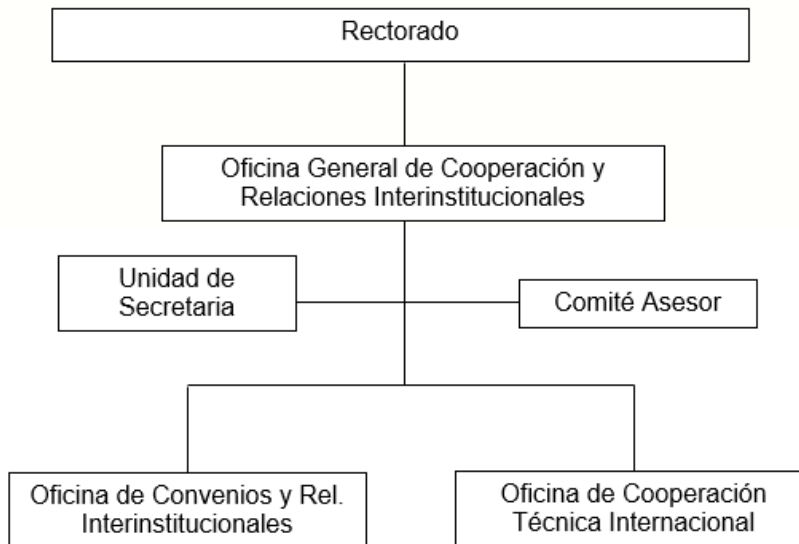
Rectorado

Oficina General de Cooperación y Relaciones Interinstitucionales

Unidad de Secretaria

Comité Asesor

Oficina de Convenios y Rel. Interinstitucionales

Oficina de Cooperación Técnica Internacional